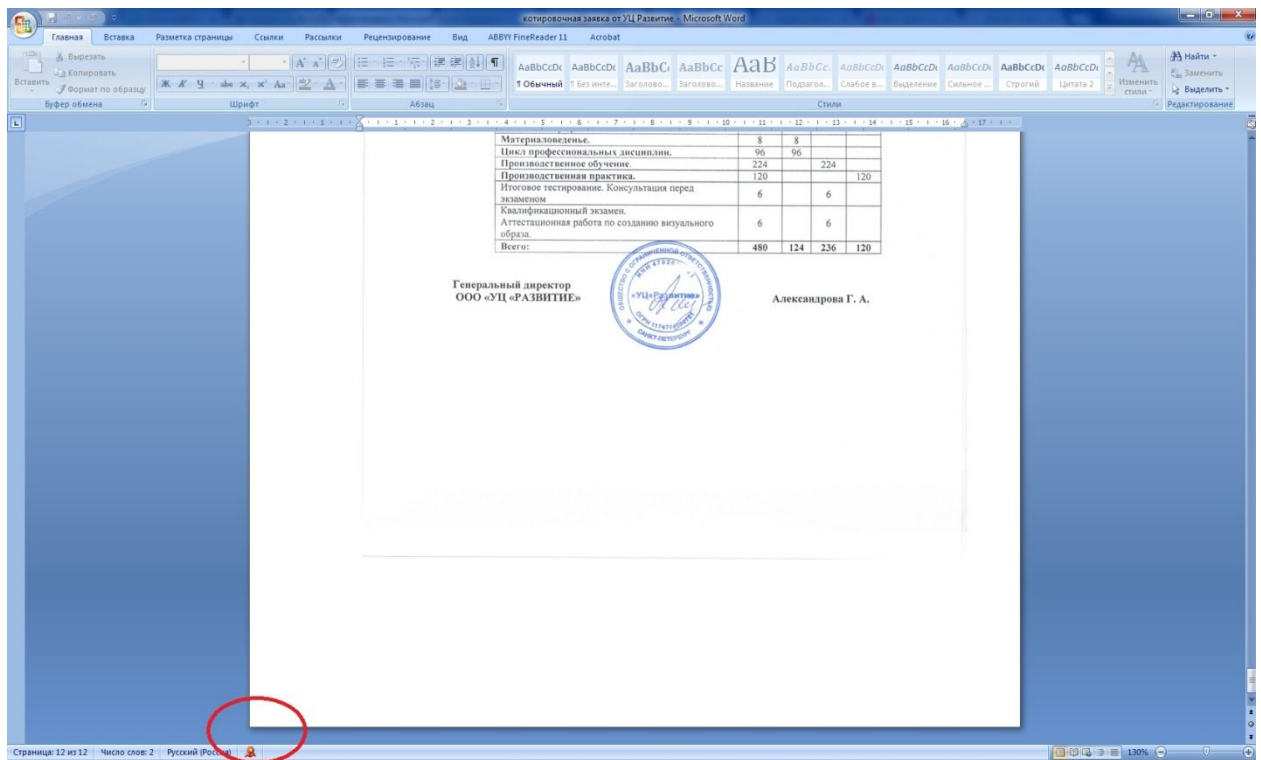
котировочная заявка от УЦ Развитие - Microsoft Word

Главная Вставка Разметка страницы Ссылки Рассылки Рецензирование Вид ABBYY FineReader 11 Acrobat

Вырезать
Копировать
Вставить
Формат по образцу
Буфер обмена
Шрифт
Абзац
AaBbCcDc ¶ Обычный
AaBbCcDc ¶ Без инте...
AaBbC Заголово...
AaBbCc Заголово...
АаВ Название
AaBbCc. Подзагол...
AaBbCcDc Слабое в...
AaBbCcDc Выделение
AaBbCcDc Сильное ...
AaBbCcDc Строгий
AaBbCcDc Цитата 2
Изменить стили
Стили
Найти
Заменить
Выделить
Редактирование

| Материаловеденье. | 8 | 8 | | |
|---|---|---|---|---|
| Цикл профессиональных дисциплин. | 96 | 96 | | |
| Производственное обучение. | 224 | | 224 | |
| Производственная практика. | 120 | | | 120 |
| Итоговое тестирование. Консультация перед экзаменом | 6 | | 6 | |
| Квалификационный экзамен. Аттестационная работа по созданию визуального образа. | 6 | | 6 | |
| Всего: | 480 | 124 | 236 | 120 |

Генеральный директор
ООО «УЦ «РАЗВИТИЕ»

ОБЩЕСТВО С ОГРАНИЧЕННОЙ ОТВЕТСТВЕННОСТЬЮ «УЦ«Развитие» ИНН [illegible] ОГРН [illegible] САНКТ-ПЕТЕРБУРГ

Александрова Г. А.

Страница: 12 из 12 Число слов: 2 Русский (Россия) 130%